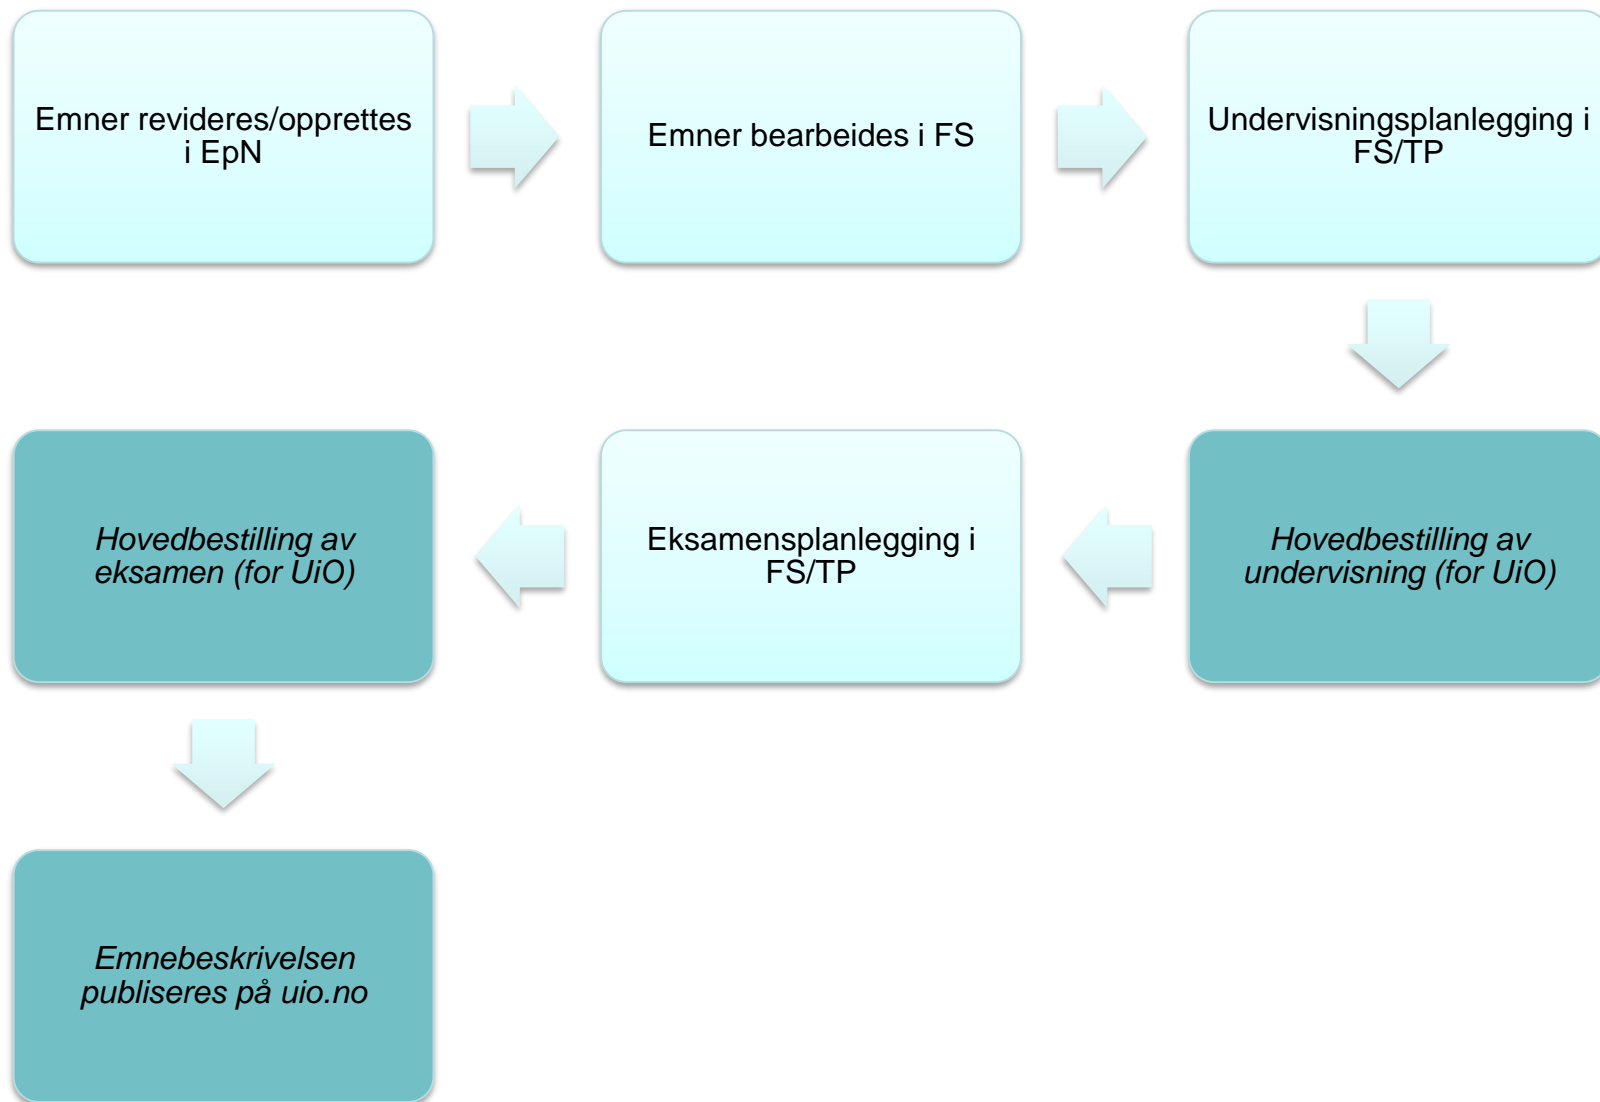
Emner revideres/opprettes i EpN

Emner bearbeides i FS

Undervisningsplanlegging i FS/TP

Hovedbestilling av undervisning (for UiO)

Eksamensplanlegging i FS/TP

Hovedbestilling av eksamen (for UiO)

Emnebeskrivelsen publiseres på uio.no